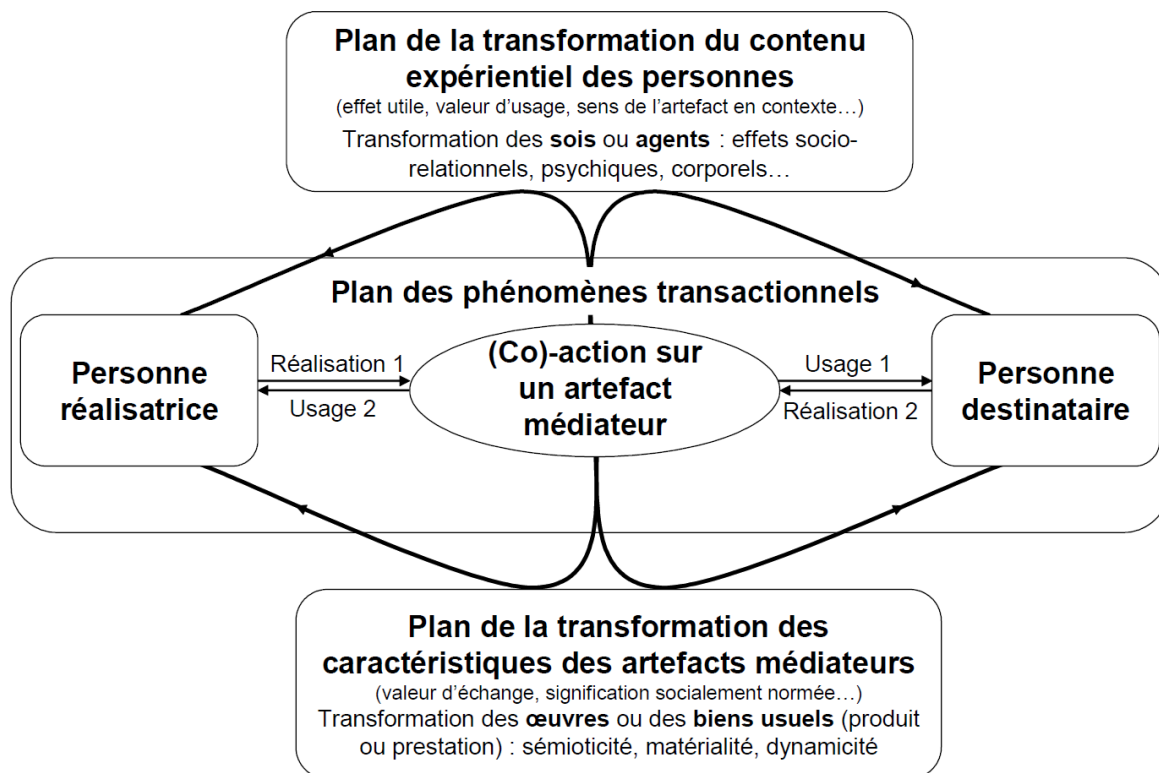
Plan de la transformation du contenu expérientiel des personnes
(effet utile, valeur d'usage, sens de l'artefact en contexte…)
Transformation des sois ou agents : effets socio-relationnels, psychiques, corporels…

Plan des phénomènes transactionnels

Personne réalisatrice

Réalisation 1
Usage 2

(Co)-action sur un artefact médiateur

Usage 1
Réalisation 2

Personne destinataire

Plan de la transformation des caractéristiques des artefacts médiateurs
(valeur d'échange, signification socialement normée…)
Transformation des œuvres ou des biens usuels (produit ou prestation) : sémioticité, matérialité, dynamicité